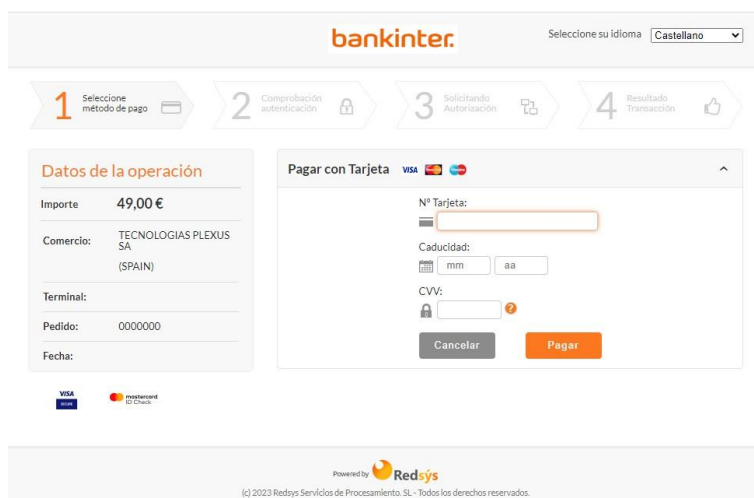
bankinter.

Seleccione su idioma Castellano

1 Seleccione método de pago
2 Comprobación autenticación
3 Solicitando Autorización
4 Resultado Transacción

Datos de la operación

| | |
|---|---|
| Importe | 49,00 € |
| Comercio: | TECNOLOGIAS PLEXUS SA (SPAIN) |
| Terminal: | |
| Pedido: | 0000000 |
| Fecha: | |

VISA SECURE
mastercard ID Check

Pagar con Tarjeta VISA

Nº Tarjeta:

Caducidad:
mm aa

CVV:

Cancelar
Pagar

Powered by Redsýs
(c) 2023 Redsys Servicios de Procesamiento, SL - Todos los derechos reservados.